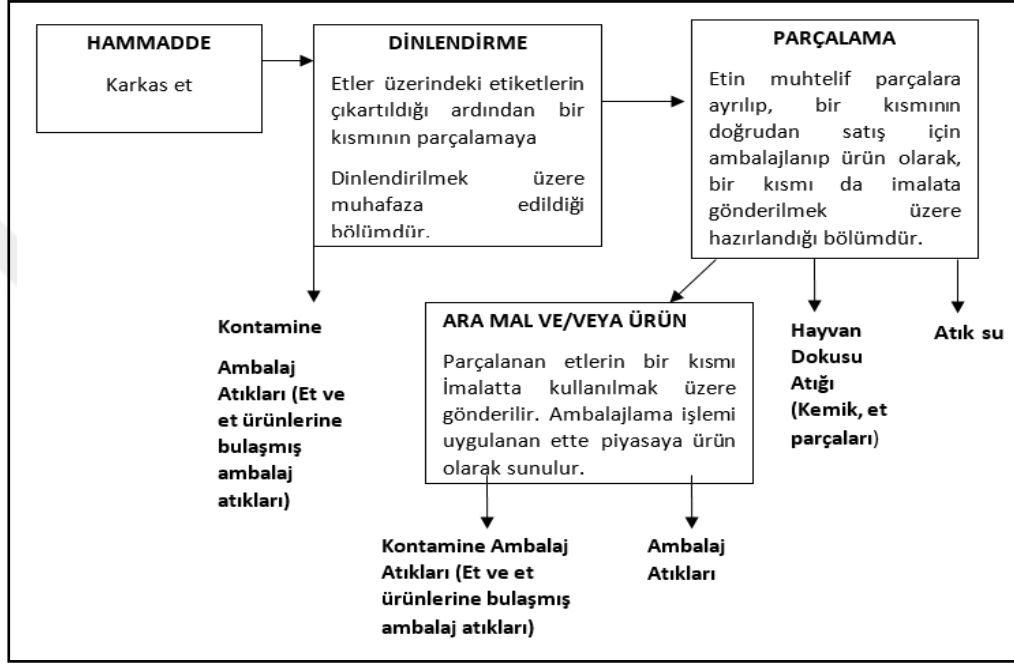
HAMMADDE

Karkas et

DİNLENDİRME

Etler üzerindeki etiketlerin çıkartıldığı ardından bir kısmının parçalamaya

Dinlendirilmek üzere muhafaza edildiği bölümdür.

PARÇALAMA

Etin muhtelif parçalara ayrılıp, bir kısmının doğrudan satış için ambalajlanıp ürün olarak, bir kısmı da imalata gönderilmek üzere hazırlandığı bölümdür.

Kontamine

Ambalaj Atıkları (Et ve et ürünlerine bulaşmış ambalaj atıkları)

ARA MAL VE/VEYA ÜRÜN

Parçalanan etlerin bir kısmı İmalatta kullanılmak üzere gönderilir. Ambalajlama işlemi uygulanan ette piyasaya ürün olarak sunulur.

Hayvan Dokusu Atığı (Kemik, et parçaları)

Atık su

Kontamine Ambalaj Atıkları (Et ve et ürünlerine bulaşmış ambalaj atıkları)

Ambalaj Atıkları